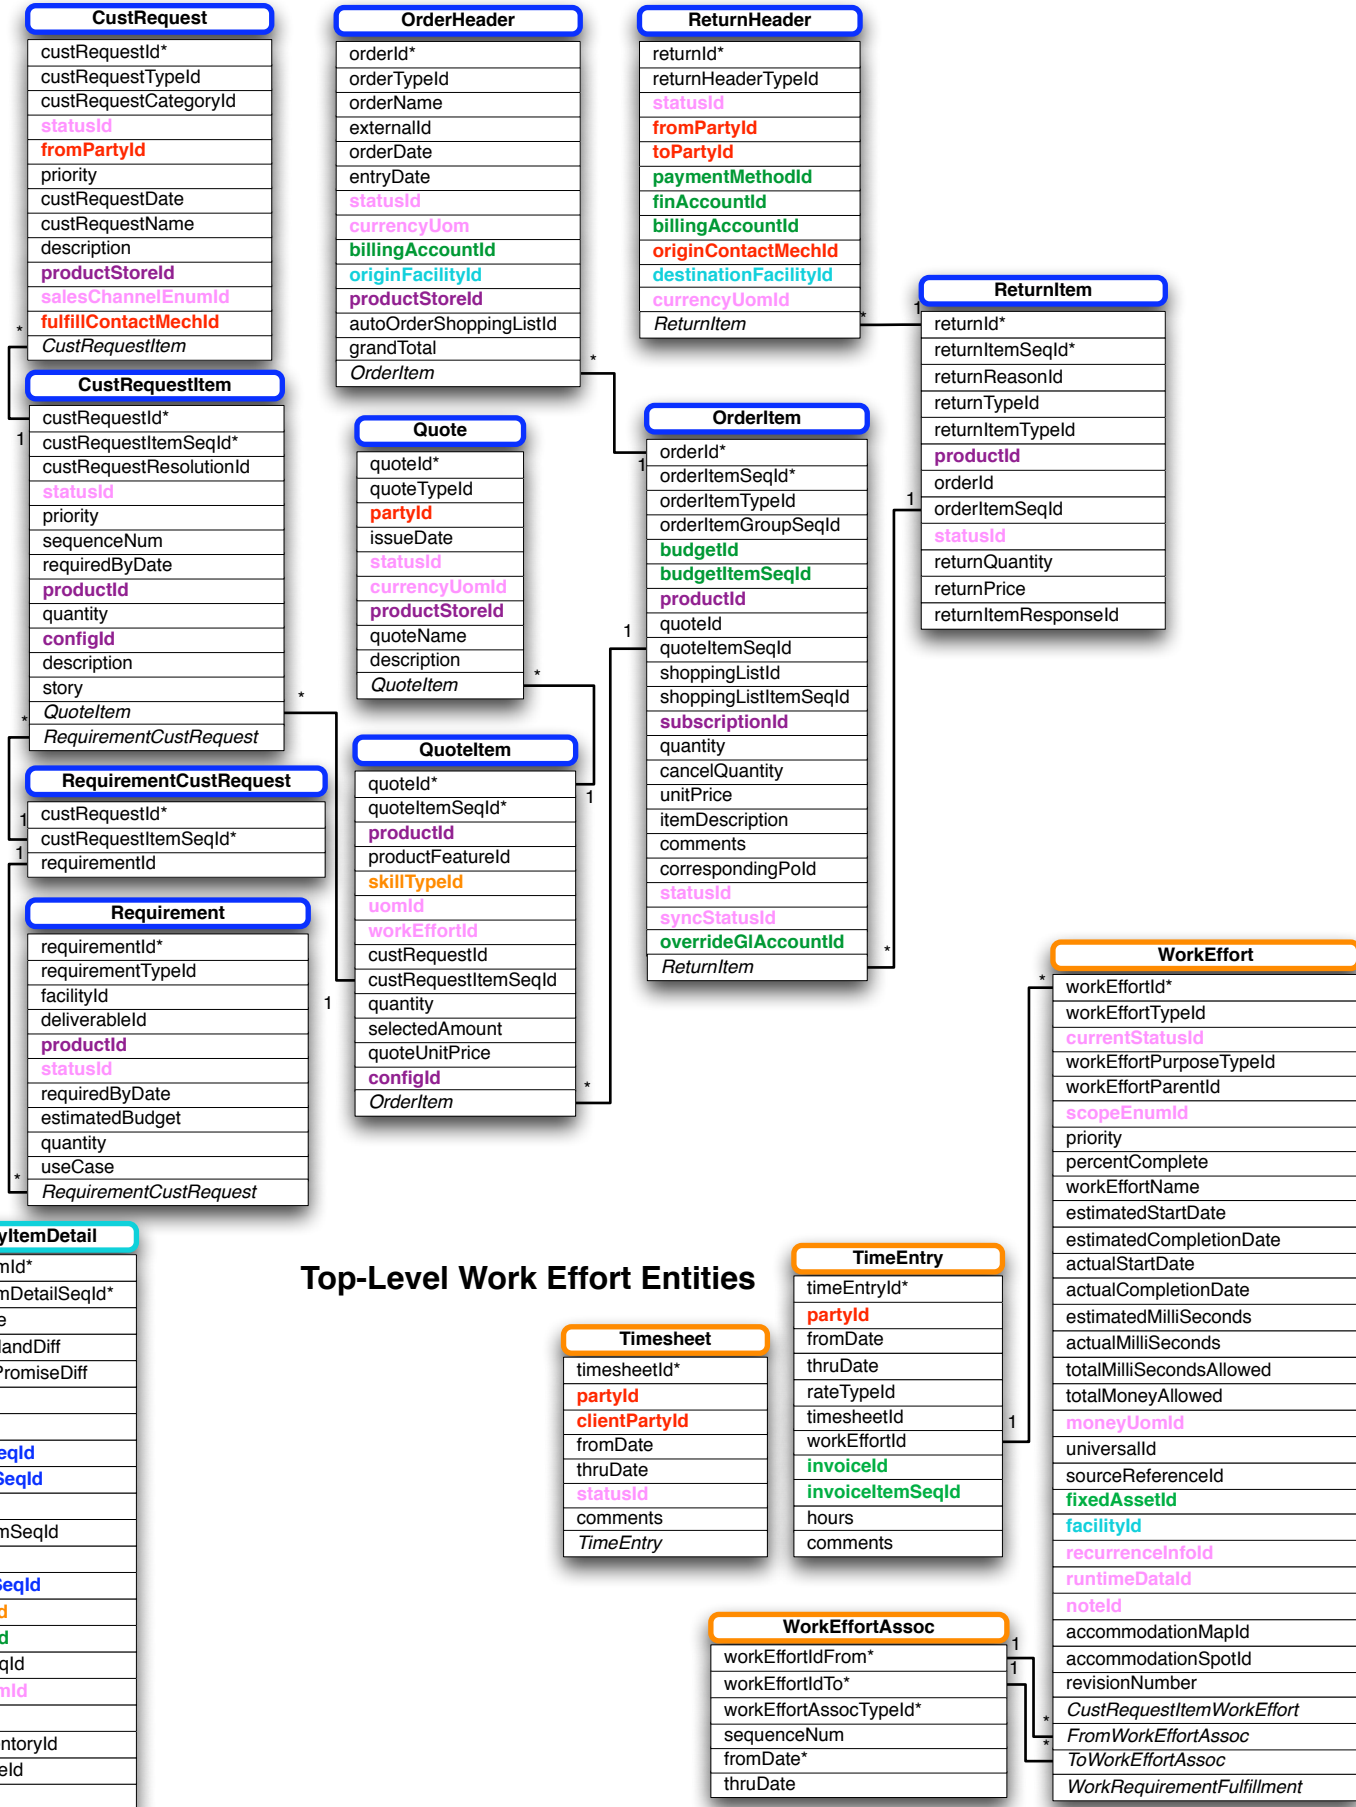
CustRequest
custRequestId*
custRequestTypeId
custRequestCategoryId
statusId
fromPartyId
priority
custRequestDate
custRequestName
description
productStoreId
salesChannelEnumId
fulfillContactMechId
CustRequestItem

OrderHeader
orderId*
orderTypeId
orderName
externalId
orderDate
entryDate
statusId
currencyUom
billingAccountId
originFacilityId
productStoreId
autoOrderShoppingListId
grandTotal
OrderItem

ReturnHeader
returnId*
returnHeaderTypeId
statusId
fromPartyId
toPartyId
paymentMethodId
finAccountId
billingAccountId
originContactMechId
destinationFacilityId
currencyUomId
ReturnItem

ReturnItem
returnId*
returnItemSeqId*
returnReasonId
returnTypeId
returnItemTypeId
productId
orderId
orderItemSeqId
statusId
returnQuantity
returnPrice
returnItemResponseId

CustRequestItem
custRequestId*
custRequestItemSeqId*
custRequestResolutionId
statusId
priority
sequenceNum
requiredByDate
productId
quantity
configId
description
story
QuoteItem
RequirementCustRequest

Quote
quoteId*
quoteTypeId
partyId
issueDate
statusId
currencyUomId
productStoreId
quoteName
description
QuoteItem

OrderItem
orderId*
orderItemSeqId*
orderItemTypeId
orderItemGroupSeqId
budgetId
budgetItemSeqId
productId
quoteId
quoteItemSeqId
shoppingListId
shoppingListItemSeqId
subscriptionId
quantity
cancelQuantity
unitPrice
itemDescription
comments
correspondingPoId
statusId
syncStatusId
overrideGlAccountId
ReturnItem

RequirementCustRequest
custRequestId*
custRequestItemSeqId*
requirementId

QuoteItem
quoteId*
quoteItemSeqId*
productId
productFeatureId
skillTypeId
uomId
workEffortId
custRequestId
custRequestItemSeqId
quantity
selectedAmount
quoteUnitPrice
configId
OrderItem

Requirement
requirementId*
requirementTypeId
facilityId
deliverableId
productId
statusId
requiredByDate
estimatedBudget
quantity
useCase
RequirementCustRequest

WorkEffort
workEffortId*
workEffortTypeId
currentStatusId
workEffortPurposeTypeId
workEffortParentId
scopeEnumId
priority
percentComplete
workEffortName
estimatedStartDate
estimatedCompletionDate
actualStartDate
actualCompletionDate
estimatedMilliSeconds
actualMilliSeconds
totalMilliSecondsAllowed
totalMoneyAllowed
moneyUomId
universalId
sourceReferenceId
fixedAssetId
facilityId
recurrenceInfoId
runtimeDataId
noteId
accommodationMapId
accommodationSpotId
revisionNumber
CustRequestItemWorkEffort
FromWorkEffortAssoc
ToWorkEffortAssoc
WorkRequirementFulfillment

yItemDetail
mId*
mDetailSeqId*
e
landDiff
PromiseDiff
eqId
SeqId
mSeqId
SeqId
d
d
qId
mId
ntoryId
eId

Top-Level Work Effort Entities

TimeEntry
timeEntryId*
partyId
fromDate
thruDate
rateTypeId
timesheetId
workEffortId
invoiceId
invoiceItemSeqId
hours
comments

Timesheet
timesheetId*
partyId
clientPartyId
fromDate
thruDate
statusId
comments
TimeEntry

WorkEffortAssoc
workEffortIdFrom*
workEffortIdTo*
workEffortAssocTypeId*
sequenceNum
fromDate*
thruDate